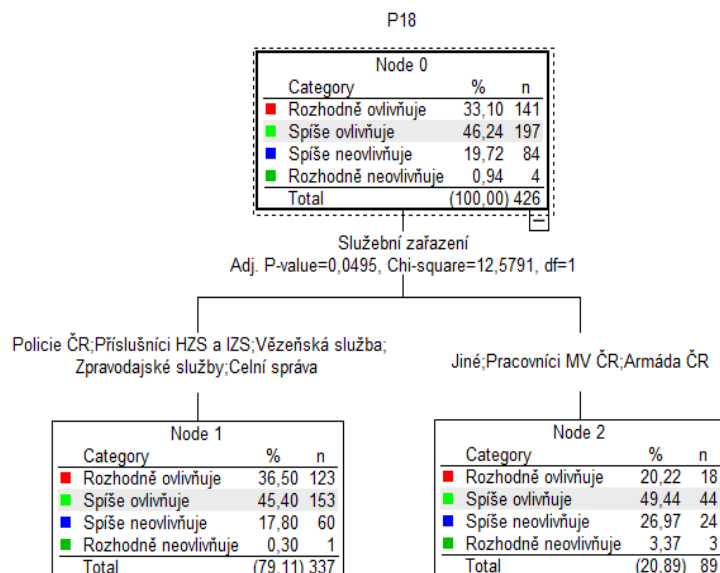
P18

Node 0

| Category | % | n |
|---|---|---|
| Rozhodně ovlivňuje | 33,10 | 141 |
| Spíše ovlivňuje | 46,24 | 197 |
| Spíše neovlivňuje | 19,72 | 84 |
| Rozhodně neovlivňuje | 0,94 | 4 |
| Total | (100,00) | 426 |

Služební zařazení
Adj. P-value=0,0495, Chi-square=12,5791, df=1

Policie ČR;Příslušníci HZS a IZS;Vězeňská služba; Zpravodajské služby;Celní správa

Jiné;Pracovníci MV ČR;Armáda ČR

Node 1

| Category | % | n |
|---|---|---|
| Rozhodně ovlivňuje | 36,50 | 123 |
| Spíše ovlivňuje | 45,40 | 153 |
| Spíše neovlivňuje | 17,80 | 60 |
| Rozhodně neovlivňuje | 0,30 | 1 |
| Total | (79,11) | 337 |

Node 2

| Category | % | n |
|---|---|---|
| Rozhodně ovlivňuje | 20,22 | 18 |
| Spíše ovlivňuje | 49,44 | 44 |
| Spíše neovlivňuje | 26,97 | 24 |
| Rozhodně neovlivňuje | 3,37 | 3 |
| Total | (20,89) | 89 |